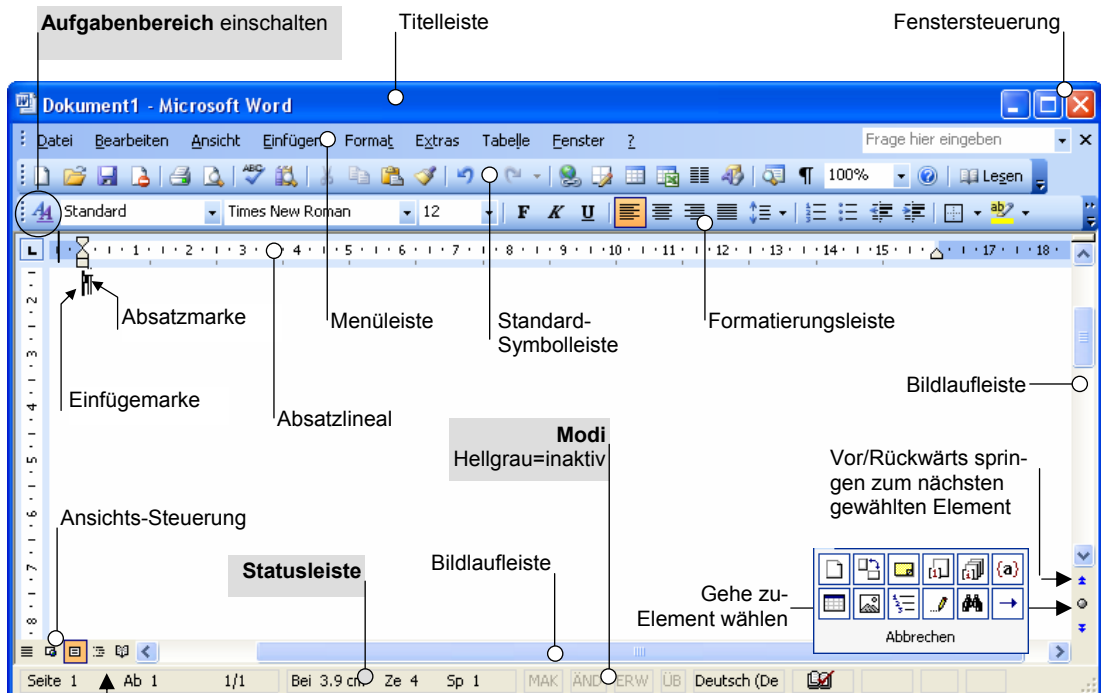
Aufgabenbereich einschalten

Titelleiste

Fenstersteuerung

Dokument1 - Microsoft Word

Datei Bearbeiten Ansicht Einfügen Format Extras Tabelle Fenster ?

Frage hier eingeben

100%

Lesen

Standard Times New Roman 12

F K U

Absatzmarke

Menüleiste

Standard-Symbolleiste

Formatierungsleiste

Bildlaufleiste

Einfügemarke

Absatzlineal

Modi
Hellgrau=inaktiv

Vor/Rückwärts springen zum nächsten gewählten Element

Ansichts-Steuerung

Statusleiste

Bildlaufleiste

Gehe zu-Element wählen

{a}

Abbrechen

Seite 1 Ab 1 1/1 Bei 3.9 cm Ze 4 Sp 1 MAK ÄND ERW ÜB Deutsch (De